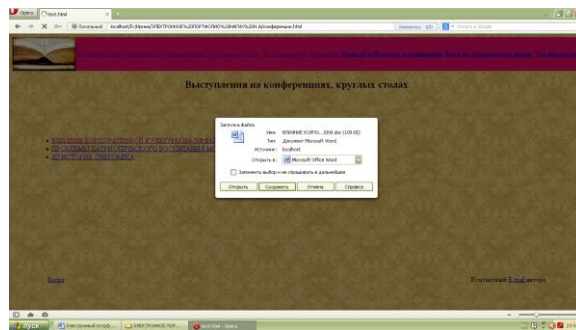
Opera | Текст.html

Локальный | localhost/D:/Ирина/ЭЛЕКТРОННОЕ%20ПОРТФОЛИО%20ИКТ%20К/конференции.html

Выступления на конференциях, круглых столах

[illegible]
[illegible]
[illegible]

Загрузка файла

Имя: ВЛИЯНИЕ КОРПО....ЗИИ.doc (108 КБ)
Тип: Документ Microsoft Word
Источник: localhost
Открыть в: Microsoft Office Word

Запомнить выбор и не спрашивать в дальнейшем

Открыть | Сохранить | Отмена | Справка

Назад

Контактный E-mail автора

пуск | Электронный портф... | ЭЛЕКТРОННОЕ ПОР... | текст.html - Opera